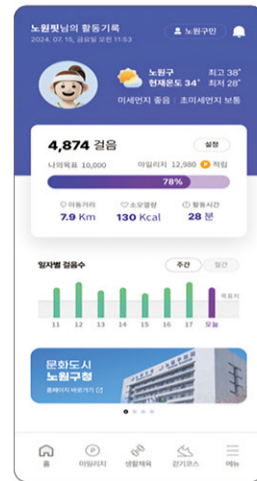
노원핏님의 활동기록
2024. 07. 16. 금요일 오전 11:53
노원구민

노원구 최고 38°
현재온도 34° 최저 28°
미세먼지 좋음 | 초미세먼지 보통

4,874 걸음
설정
나의목표 10,000
마일리지 12,980 P 적립
78%
이동거리 7.9 Km
소모열량 130 Kcal
활동시간 28 분

일자별 걸음수
주간 월간
목표치
11 12 13 14 15 16 17 오늘

문화도시 노원구청
홈페이지 바로가기

홈 마일리지 생활체육 걷기코스 메뉴